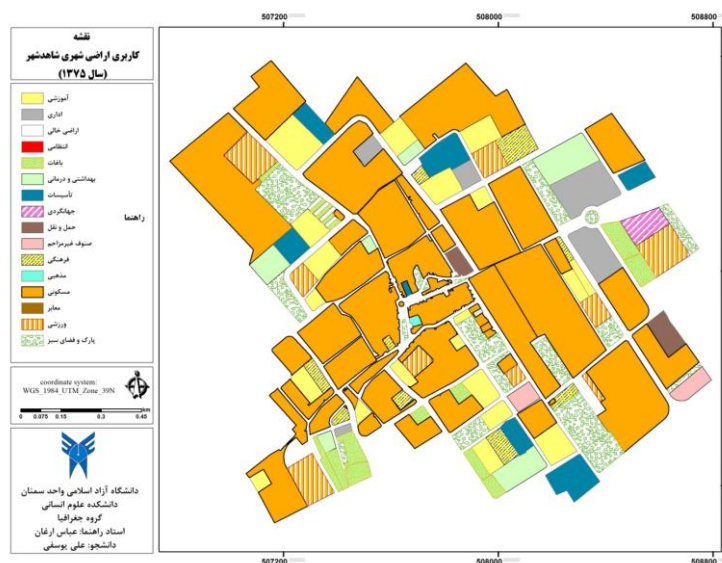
507200
508000
508800

نقشه
کاربری اراضی شهری شاهدشهر
(سال ۱۳۷۵)

راهنما
آموزشی
اداری
اراضی خالی
انتظامی
باغات
بهداشتی و درمانی
تأسیسات
جهانگردی
حمل و نقل
صنوف غیرمزاحم
فرهنگی
مذهبی
مسکونی
معابر
ورزشی
پارک و فضای سبز

coordinate system:
WGS_1984_UTM_Zone_39N

0 0.075 0.15 0.3 0.45
km

دانشگاه آزاد اسلامی واحد سمنان
دانشکده علوم انسانی
گروه جغرافیا
استاد راهنما: عباس ارغان
دانشجو: علی یوسفی

507200
508000
508800